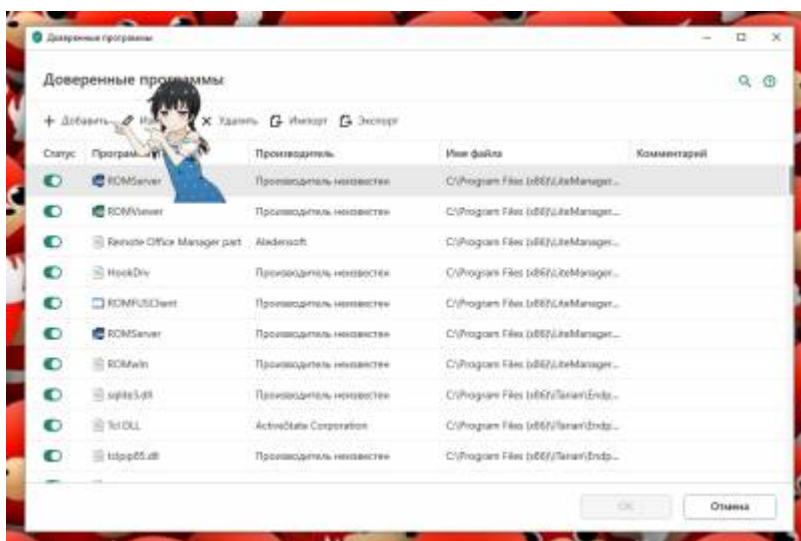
Доверенные программы

Доверенные про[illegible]ммы

+ Добавить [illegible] X Удалить Импорт Экспорт

| Статус | Програм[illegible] | Производитель | Имя файла | Комментарий |
|---|---|---|---|---|
| | ROMServer | Производитель неизвестен | C:\Program Files (x86)\LiteManager... | |
| | ROMViewer | Производитель неизвестен | C:\Program Files (x86)\LiteManager... | |
| | Remote Office Manager part | Aledensoft | C:\Program Files (x86)\LiteManager... | |
| | HookDrv | Производитель неизвестен | C:\Program Files (x86)\LiteManager... | |
| | ROMFUSClient | Производитель неизвестен | C:\Program Files (x86)\LiteManager... | |
| | ROMServer | Производитель неизвестен | C:\Program Files (x86)\LiteManager... | |
| | ROMwln | Производитель неизвестен | C:\Program Files (x86)\LiteManager... | |
| | sqlite3.dll | Производитель неизвестен | C:\Program Files (x86)\Tanan\Endp... | |
| | Tcl DLL | ActiveState Corporation | C:\Program Files (x86)\Tanan\Endp... | |
| | tclpip85.dll | Производитель неизвестен | C:\Program Files (x86)\Tanan\Endp... | |

OK Отмена